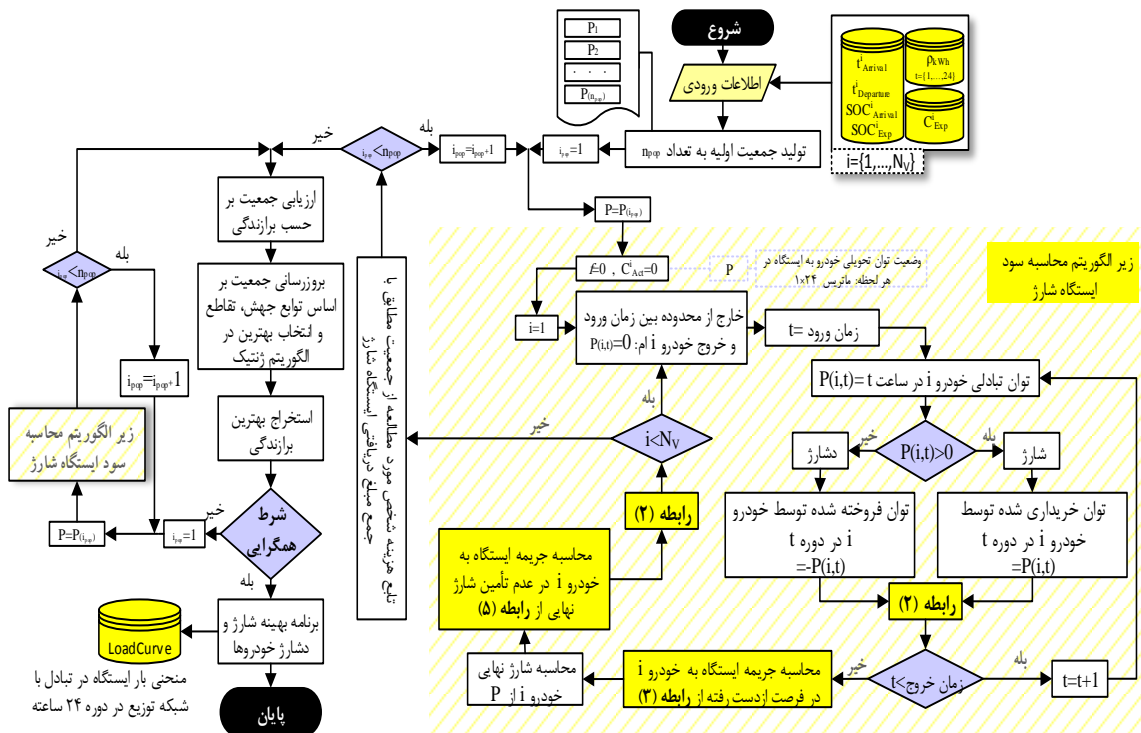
شروع

P1
P2
. . .
P(npop)

اطلاعات ورودی

$t^i_{Arrival}$
$t^i_{Departure}$
$SOC^i_{Arrival}$
$SOC^i_{Exp}$
$\rho_{kWh}$
t={1,...,24}
$C^i_{Exp}$
i={1,...,NV}

تولید جمعیت اولیه به تعداد $n_{pop}$

$i_{pop}=1$

$i_{pop}=i_{pop}+1$

بله

$i_{pop}<n_{pop}$

خیر

ارزیابی جمعیت بر حسب برازندگی

بروزرسانی جمعیت بر اساس توابع جهش، تقاطع و انتخاب بهترین در الگوریتم ژنتیک

استخراج بهترین برازندگی

شرط همگرایی

خیر

بله

برنامه بهینه شارژ و دشارژ خودروها

LoadCurve

منحنی بار ایستگاه در تبادل با شبکه توزیع در دوره ۲۴ ساعته

پایان

خیر

بله

$i_{pop}<n_{pop}$

$i_{pop}=i_{pop}+1$

زیر الگوریتم محاسبه سود ایستگاه شارژ

$P=P_{(i_{pop})}$

$i_{pop}=1$

تابع هزینه شخص مورد مطالعه از جمعیت مطابق با جمع مبلغ دریافتی ایستگاه شارژ

$P=P_{(i_{pop})}$

$f=0$ , $C^i_{Act}=0$

P

وضعیت توان تحویلی خودرو به ایستگاه در هر لحظه: ماتریس ۲۴×۱

زیر الگوریتم محاسبه سود ایستگاه شارژ

i=1

خارج از محدوده بین زمان ورود و خروج خودرو i ام: $P_{(i,t)}=0$

t= زمان ورود

P(i,t)= توان تبادلی خودرو i در ساعت t

بله

خیر

$i<N_V$

خیر

بله

P(i,t)>0

دشارژ

شارژ

توان فروخته شده توسط خودرو i در دوره t
=-P(i,t)

توان خریداری شده توسط خودرو i در دوره t
=P(i,t)

رابطه (۲)

رابطه (۲)

محاسبه جریمه ایستگاه به خودرو i در عدم تأمین شارژ نهایی از رابطه (۵)

محاسبه شارژ نهایی خودرو i از P

محاسبه جریمه ایستگاه به خودرو i در فرصت ازدست رفته از رابطه (۳)

خیر

t<زمان خروج

بله

t=t+1